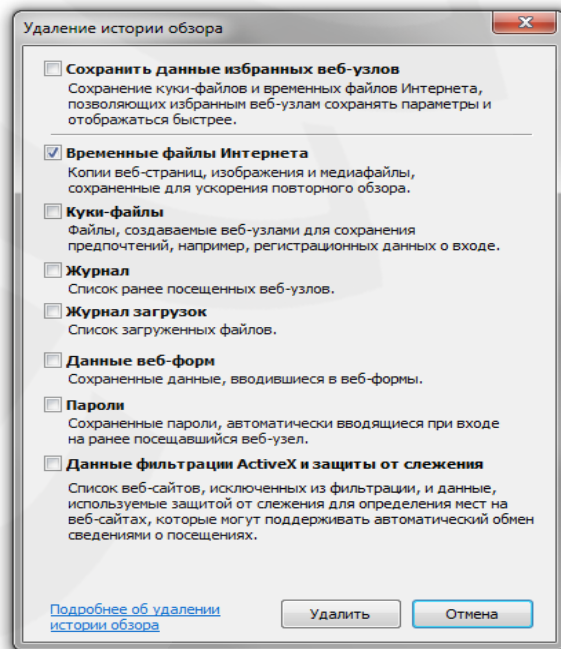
Удаление истории обзора

Сохранить данные избранных веб-узлов
Сохранение куки-файлов и временных файлов Интернета, позволяющих избранным веб-узлам сохранять параметры и отображаться быстрее.

Временные файлы Интернета
Копии веб-страниц, изображения и медиафайлы, сохраненные для ускорения повторного обзора.

Куки-файлы
Файлы, создаваемые веб-узлами для сохранения предпочтений, например, регистрационных данных о входе.

Журнал
Список ранее посещенных веб-узлов.

Журнал загрузок
Список загруженных файлов.

Данные веб-форм
Сохраненные данные, вводившиеся в веб-формы.

Пароли
Сохраненные пароли, автоматически вводящиеся при входе на ранее посещавшийся веб-узел.

Данные фильтрации ActiveX и защиты от слежения
Список веб-сайтов, исключенных из фильтрации, и данные, используемые защитой от слежения для определения мест на веб-сайтах, которые могут поддерживать автоматический обмен сведениями о посещениях.

Подробнее об удалении истории обзора

Удалить

Отмена